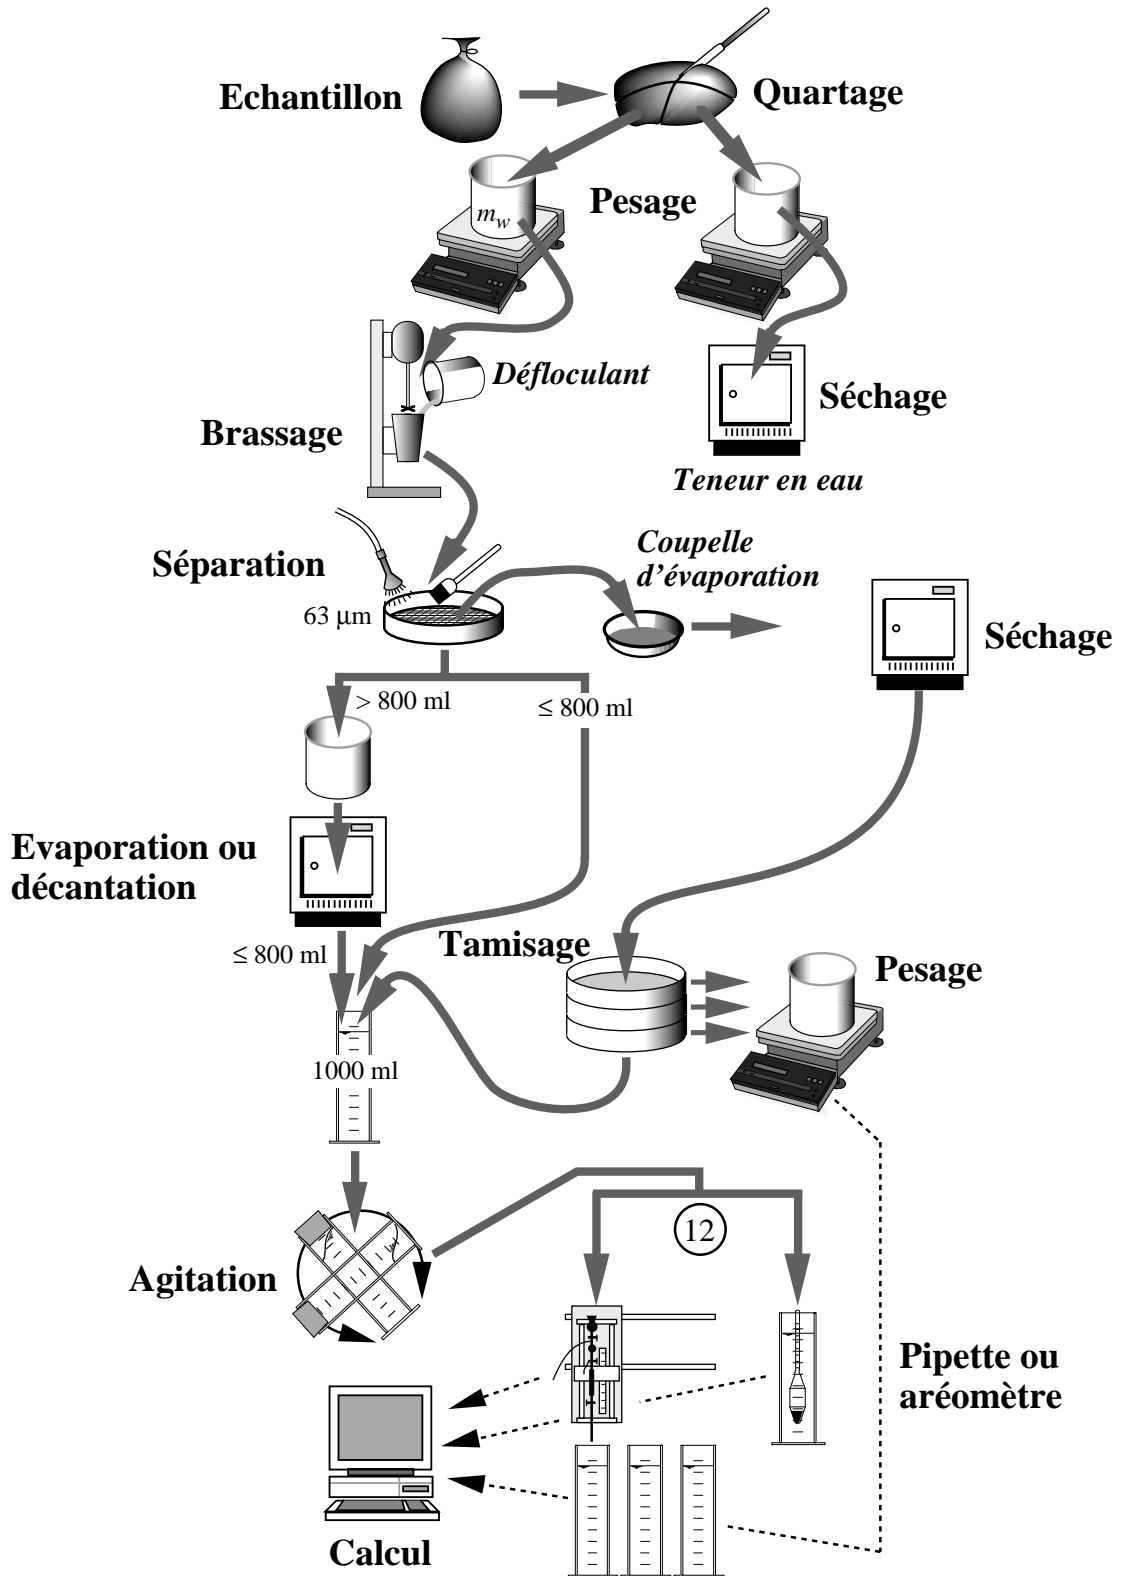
Echantillon

Quartage

Pesage

$m_w$

Défloculant

Séchage

Brassage

Teneur en eau

Séparation

Coupelle d'évaporation

63 µm

Séchage

> 800 ml

≤ 800 ml

Evaporation ou décantation

≤ 800 ml

Tamisage

Pesage

1000 ml

12

Agitation

Pipette ou aréomètre

Calcul